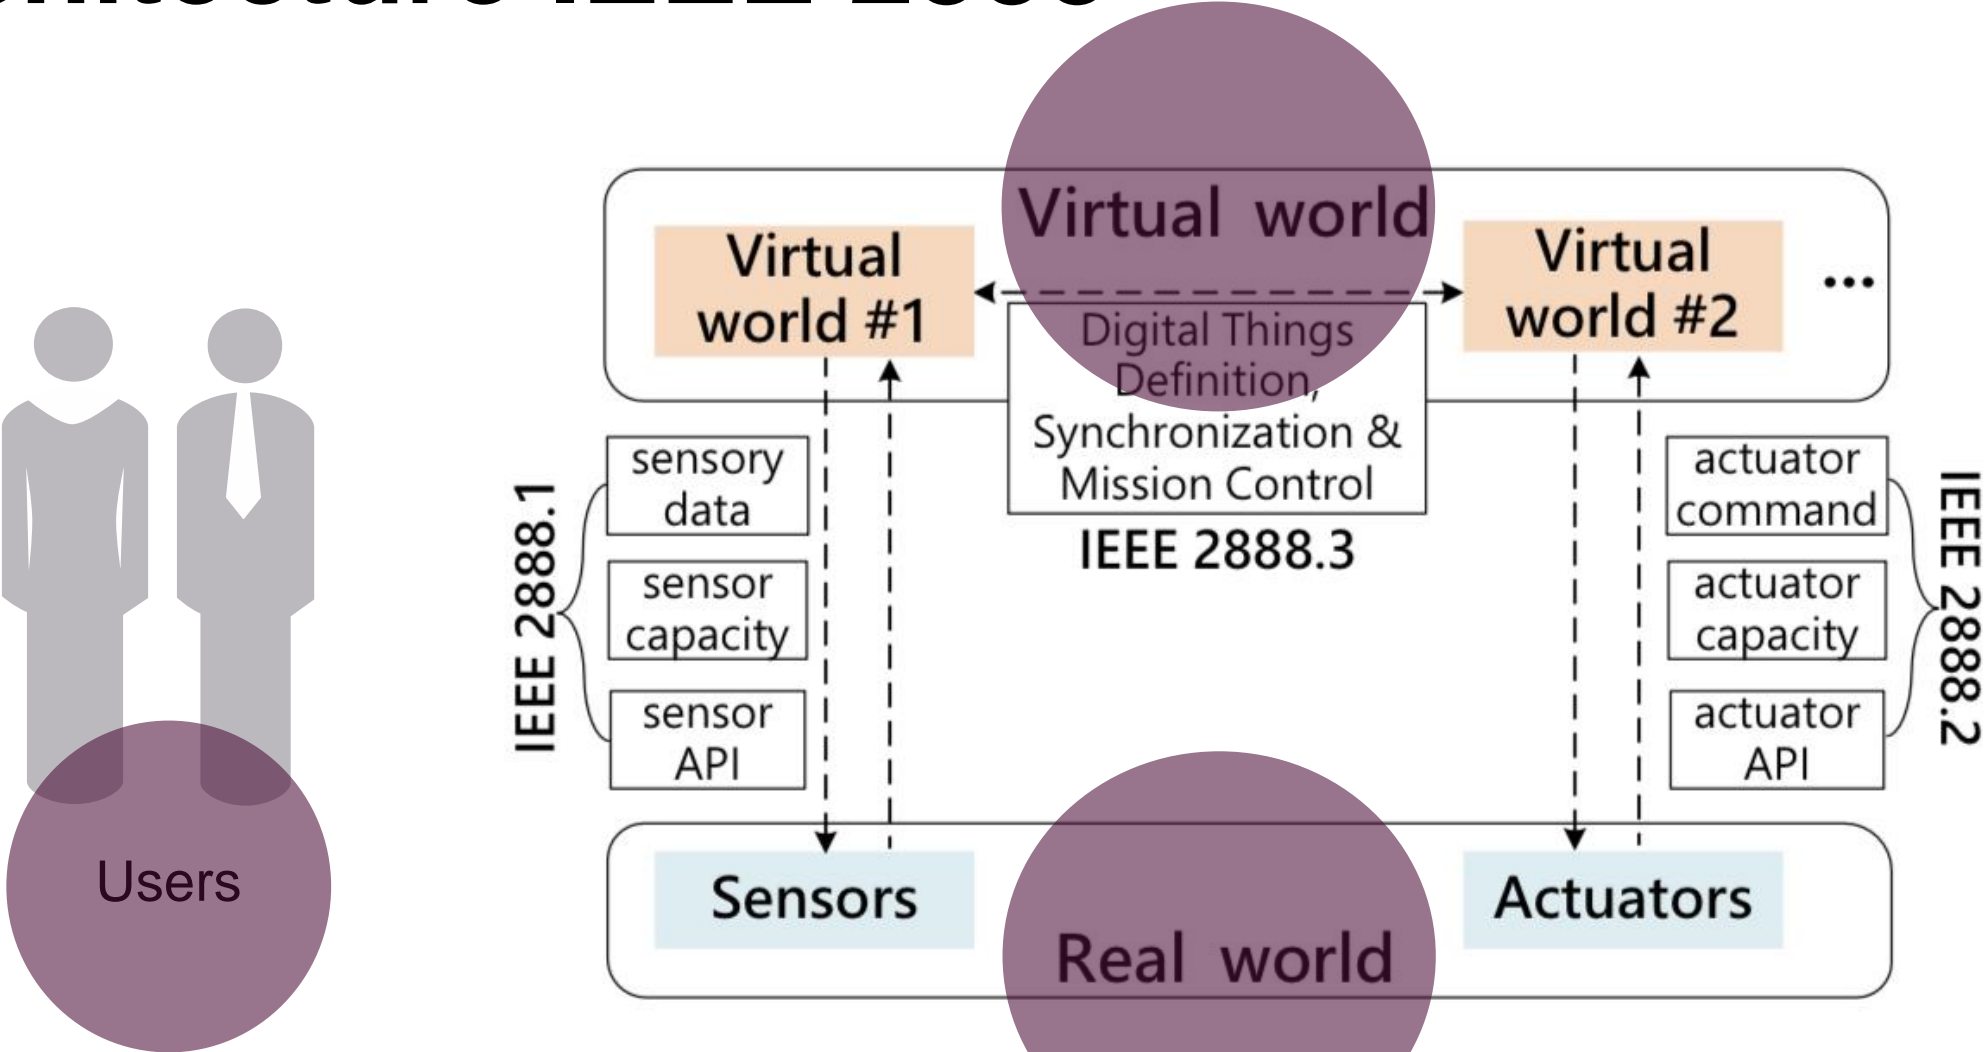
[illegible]

Virtual world

Virtual world #1

Virtual world #2

...

Digital Things Definition, Synchronization & Mission Control

IEEE 2888.3

IEEE 2888.1

sensory data

sensor capacity

sensor API

actuator command

actuator capacity

actuator API

IEEE 2888.2

Users

Sensors

Actuators

Real world